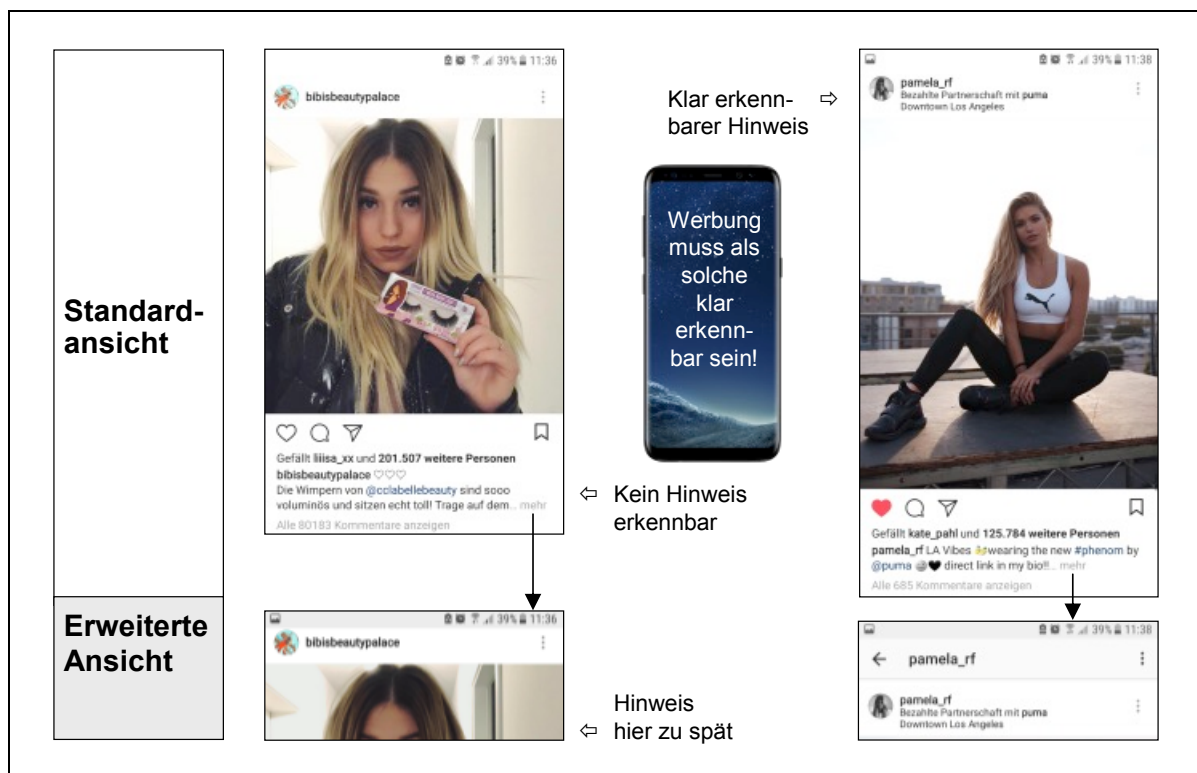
Standardansicht

Erweiterte Ansicht

39% 11:36

bibisbeautypalace

Gefällt liiisa_xx und 201.507 weitere Personen
bibisbeautypalace ♡♡♡
Die Wimpern von @cclabellebeauty sind sooo voluminös und sitzen echt toll! Trage auf dem... mehr
Alle 80183 Kommentare anzeigen

⇦ Kein Hinweis erkennbar

39% 11:36

bibisbeautypalace

Hinweis
⇦ hier zu spät

Werbung muss als solche klar erkennbar sein!

Klar erkennbarer Hinweis ⇨

39% 11:38

pamela_rf
Bezahlte Partnerschaft mit puma
Downtown Los Angeles

Gefällt kate_pahl und 125.784 weitere Personen
pamela_rf LA Vibes wearing the new #phenom by @puma ❤ direct link in my bio!!... mehr
Alle 685 Kommentare anzeigen

39% 11:38

← pamela_rf

pamela_rf
Bezahlte Partnerschaft mit puma
Downtown Los Angeles